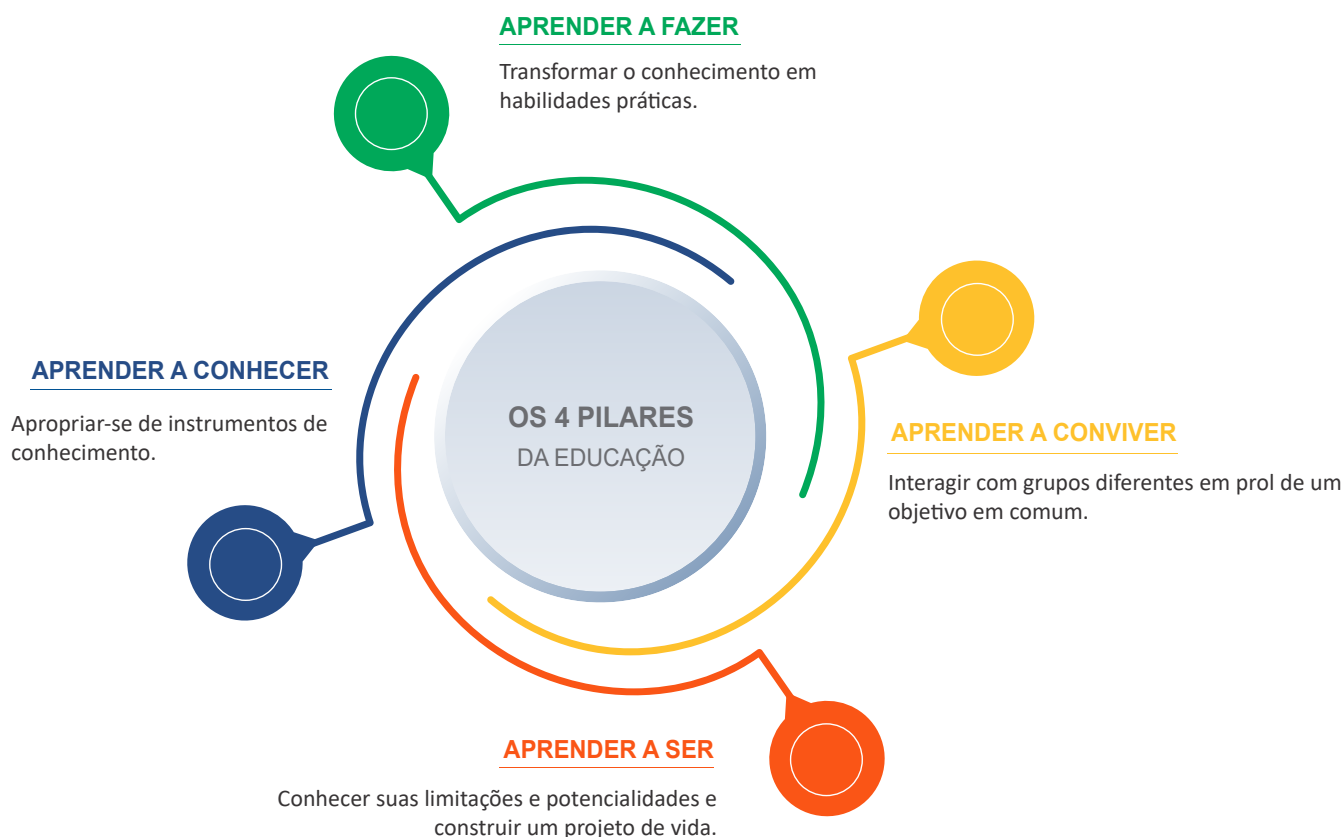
APRENDER A FAZER

Transformar o conhecimento em habilidades práticas.

APRENDER A CONHECER

Apropriar-se de instrumentos de conhecimento.

OS 4 PILARES
DA EDUCAÇÃO

APRENDER A CONVIVER

Interagir com grupos diferentes em prol de um objetivo em comum.

APRENDER A SER

Conhecer suas limitações e potencialidades e construir um projeto de vida.